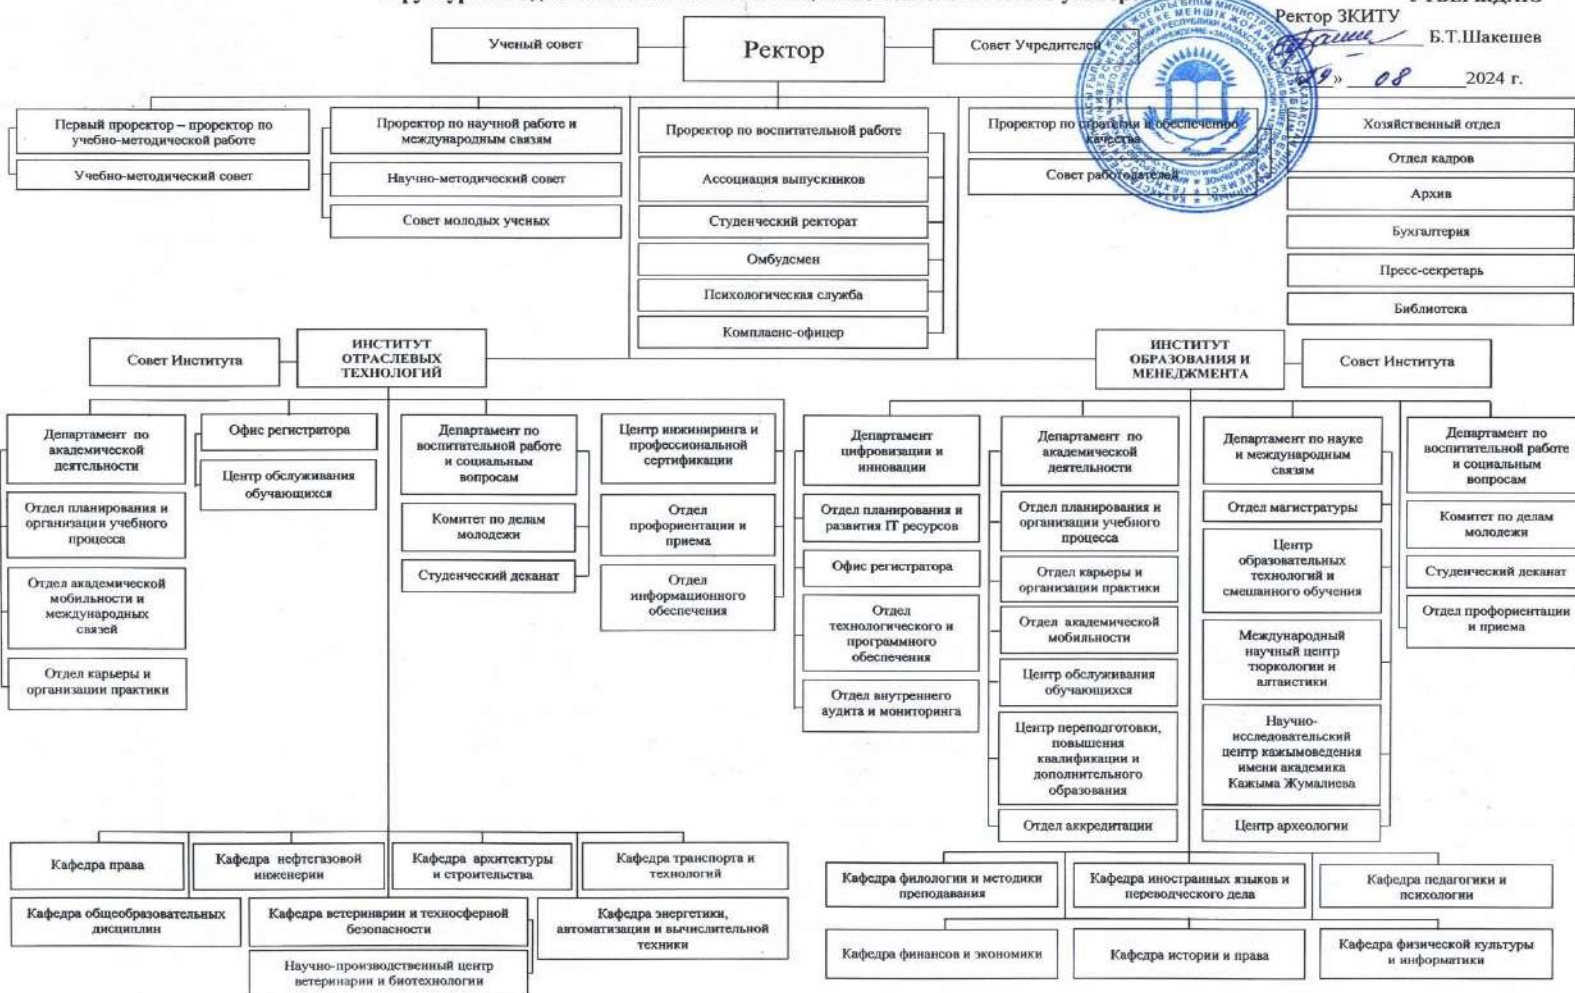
Ректор ЗКИТУ
Б.Т.Шакешев
«19» 08 2024 г.

Ученый совет
Ректор
Совет Учредителей

Первый проректор – проректор по учебно-методической работе
Учебно-методический совет

Проректор по научной работе и международным связям
Научно-методический совет
Совет молодых ученых

Проректор по воспитательной работе
Ассоциация выпускников
Студенческий ректорат
Омбудсмен
Психологическая служба
Комплаенс-офицер

Проректор по стратегии и обеспечению качества
Совет работодателей

Хозяйственный отдел
Отдел кадров
Архив
Бухгалтерия
Пресс-секретарь
Библиотека

Совет Института
ИНСТИТУТ ОТРАСЛЕВЫХ ТЕХНОЛОГИЙ

Департамент по академической деятельности
Отдел планирования и организации учебного процесса
Отдел академической мобильности и международных связей
Отдел карьеры и организации практики

Офис регистратора
Центр обслуживания обучающихся

Департамент по воспитательной работе и социальным вопросам
Комитет по делам молодежи
Студенческий деканат

Центр инжиниринга и профессиональной сертификации
Отдел профориентации и приема
Отдел информационного обеспечения

ИНСТИТУТ ОБРАЗОВАНИЯ И МЕНЕДЖМЕНТА
Совет Института

Департамент цифровизации и инновации
Отдел планирования и развития IT ресурсов
Офис регистратора
Отдел технологического и программного обеспечения
Отдел внутреннего аудита и мониторинга

Департамент по академической деятельности
Отдел планирования и организации учебного процесса
Отдел карьеры и организации практики
Отдел академической мобильности
Центр обслуживания обучающихся
Центр переподготовки, повышения квалификации и дополнительного образования
Отдел аккредитации

Департамент по науке и международным связям
Отдел магистратуры
Центр образовательных технологий и смешанного обучения
Международный научный центр тюркологии и алтаистики
Научно-исследовательский центр кажымоведения имени академика Кажыма Жумалиева
Центр археологии

Департамент по воспитательной работе и социальным вопросам
Комитет по делам молодежи
Студенческий деканат
Отдел профориентации и приема

Кафедра права
Кафедра нефтегазовой инженерии
Кафедра архитектуры и строительства
Кафедра транспорта и технологий
Кафедра общеобразовательных дисциплин
Кафедра ветеринарии и техносферной безопасности
Кафедра энергетики, автоматизации и вычислительной техники
Научно-производственный центр ветеринарии и биотехнологии

Кафедра филологии и методики преподавания
Кафедра иностранных языков и переводческого дела
Кафедра педагогики и психологии
Кафедра финансов и экономики
Кафедра истории и права
Кафедра физической культуры и информатики